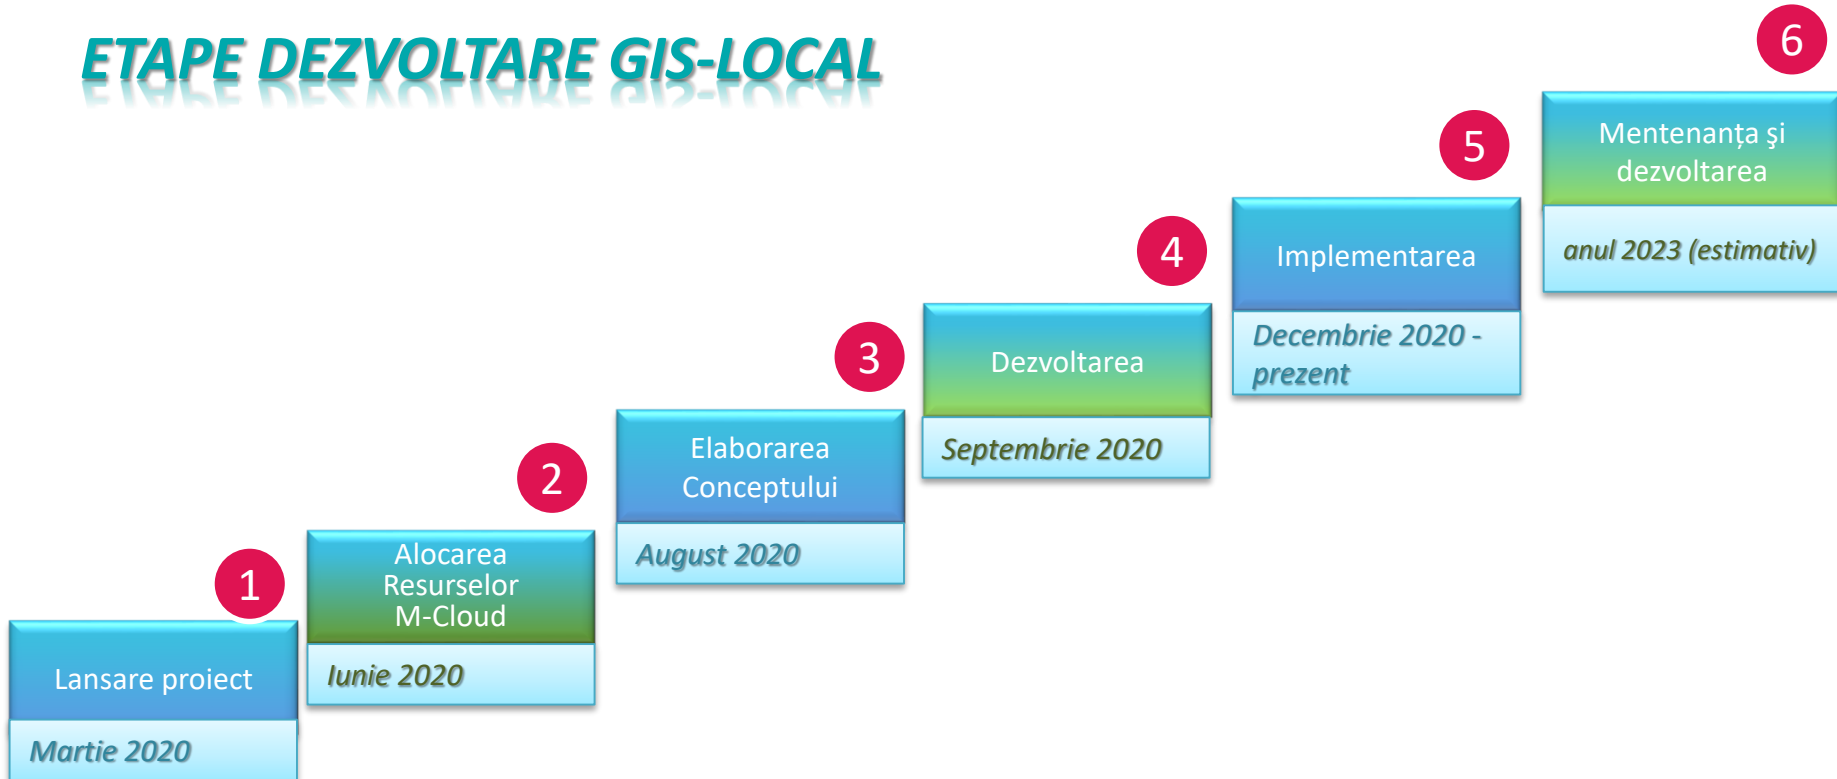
ETAPE DEZVOLTARE GIS-LOCAL

1
Lansare proiect
Martie 2020

2
Alocarea Resurselor M-Cloud
Iunie 2020

3
Elaborarea Conceptului
August 2020

Dezvoltarea
Septembrie 2020

4
Implementarea
Decembrie 2020 - prezent

5
Mentenanța şi dezvoltarea
anul 2023 (estimativ)

6